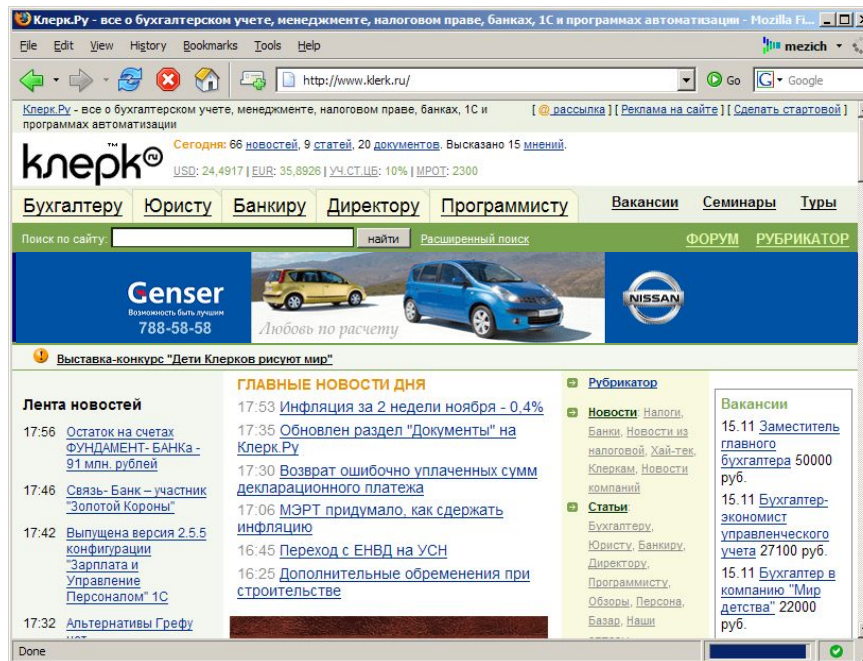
Клерк.Ру - все о бухгалтерском учете, менеджменте, налоговом праве, банках, 1С и программах автоматизации - Mozilla Fi...

File Edit View History Bookmarks Tools Help

mezich

http://www.klerk.ru/

Go

Google

Клерк.Ру - все о бухгалтерском учете, менеджменте, налоговом праве, банках, 1С и программах автоматизации

[ @ рассылка ] [ Реклама на сайте ] [ Сделать стартовой ]

клерк

Сегодня: 66 новостей, 9 статей, 20 документов. Высказано 15 мнений.

USD: 24,4917 | EUR: 35,8926 | УЧ.СТ.ЦБ: 10% | МРОТ: 2300

Бухгалтеру Юристу Банкиру Директору Программисту

Вакансии Семинары Туры

Поиск по сайту: найти Расширенный поиск

ФОРУМ РУБРИКАТОР

Genser

Возможность быть лучшим

788-58-58

Любовь по расчету

NISSAN

Выставка-конкурс "Дети Клерков рисуют мир"

Лента новостей

17:56 Остаток на счетах ФУНДАМЕНТ- БАНКа - 91 млн. рублей

17:46 Связь- Банк – участник "Золотой Короны"

17:42 Выпущена версия 2.5.5 конфигурации "Зарплата и Управление Персоналом" 1С

17:32 Альтернативы Грефу

ГЛАВНЫЕ НОВОСТИ ДНЯ

17:53 Инфляция за 2 недели ноября - 0,4%

17:35 Обновлен раздел "Документы" на Клерк.Ру

17:30 Возврат ошибочно уплаченных сумм декларационного платежа

17:06 МЭРТ придумало, как сдержать инфляцию

16:45 Переход с ЕНВД на УСН

16:25 Дополнительные обременения при строительстве

Рубрикатор

Новости: Налоги, Банки, Новости из налоговой, Хай-тек, Клеркам, Новости компаний

Статьи: Бухгалтеру, Юристу, Банкиру, Директору, Программисту, Обзоры, Персона, Базар, Наши

Вакансии

15.11 Заместитель главного бухгалтера 50000 руб.

15.11 Бухгалтер-экономист управленческого учета 27100 руб.

15.11 Бухгалтер в компанию "Мир детства" 22000 руб.

Done